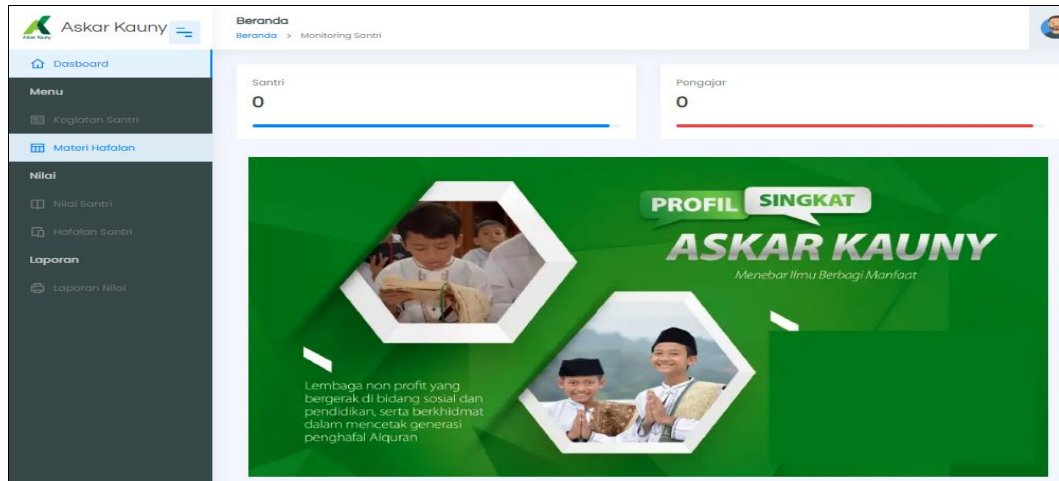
Askar Kauny

Beranda
Beranda > Monitoring Santri

Dasboard
Menu
Kegiatan Santri
Materi Hafalan
Nilai
Nilai Santri
Hafalan Santri
Laporan
Laporan Nilai

Santri
0

Pengajar
0

PROFIL SINGKAT
ASKAR KAUNY
Menebar Ilmu Berbagi Manfaat

Lembaga non profit yang bergerak di bidang sosial dan pendidikan, serta berkhidmat dalam mencetak generasi penghafal Alquran